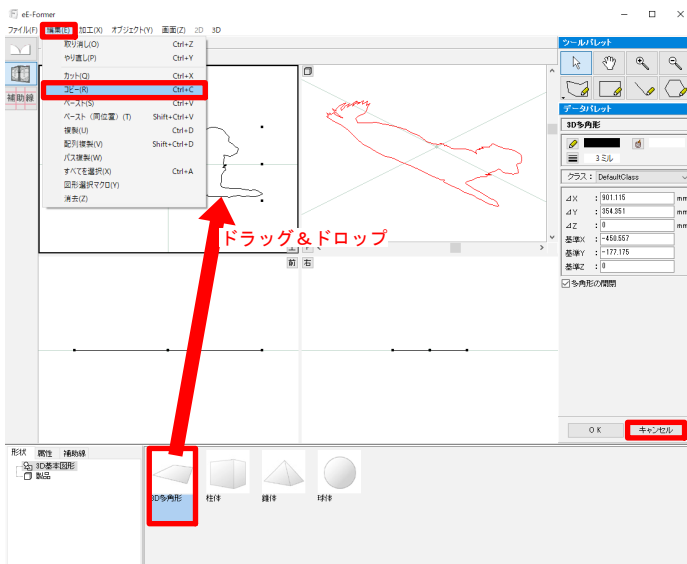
eE-Former

ファイル(F) 編集(E) 加工(X) オブジェクト(Y) 画面(Z) 2D 3D

取り消し(O) Ctrl+Z
やり直し(P) Ctrl+Y
カット(Q) Ctrl+X
コピー(R) Ctrl+C
ペースト(S) Ctrl+V
ペースト（同位置）(T) Shift+Ctrl+V
複製(U) Ctrl+D
配列複製(V) Shift+Ctrl+D
パス複製(W)
すべてを選択(X) Ctrl+A
図形選択マクロ(Y)
消去(Z)

補助線

ドラッグ＆ドロップ

前 右

ツールパレット

データパレット

3D多角形

3ミル

クラス： DefaultClass

⊿X : 901.115 mm
⊿Y : 354.351 mm
⊿Z : 0 mm
基準X : -450.557
基準Y : -177.175
基準Z : 0

☑多角形の閉閉

ＯＫ キャンセル

形状 属性 補助線

3D基本図形
製品

3D多角形 柱体 錐体 球体